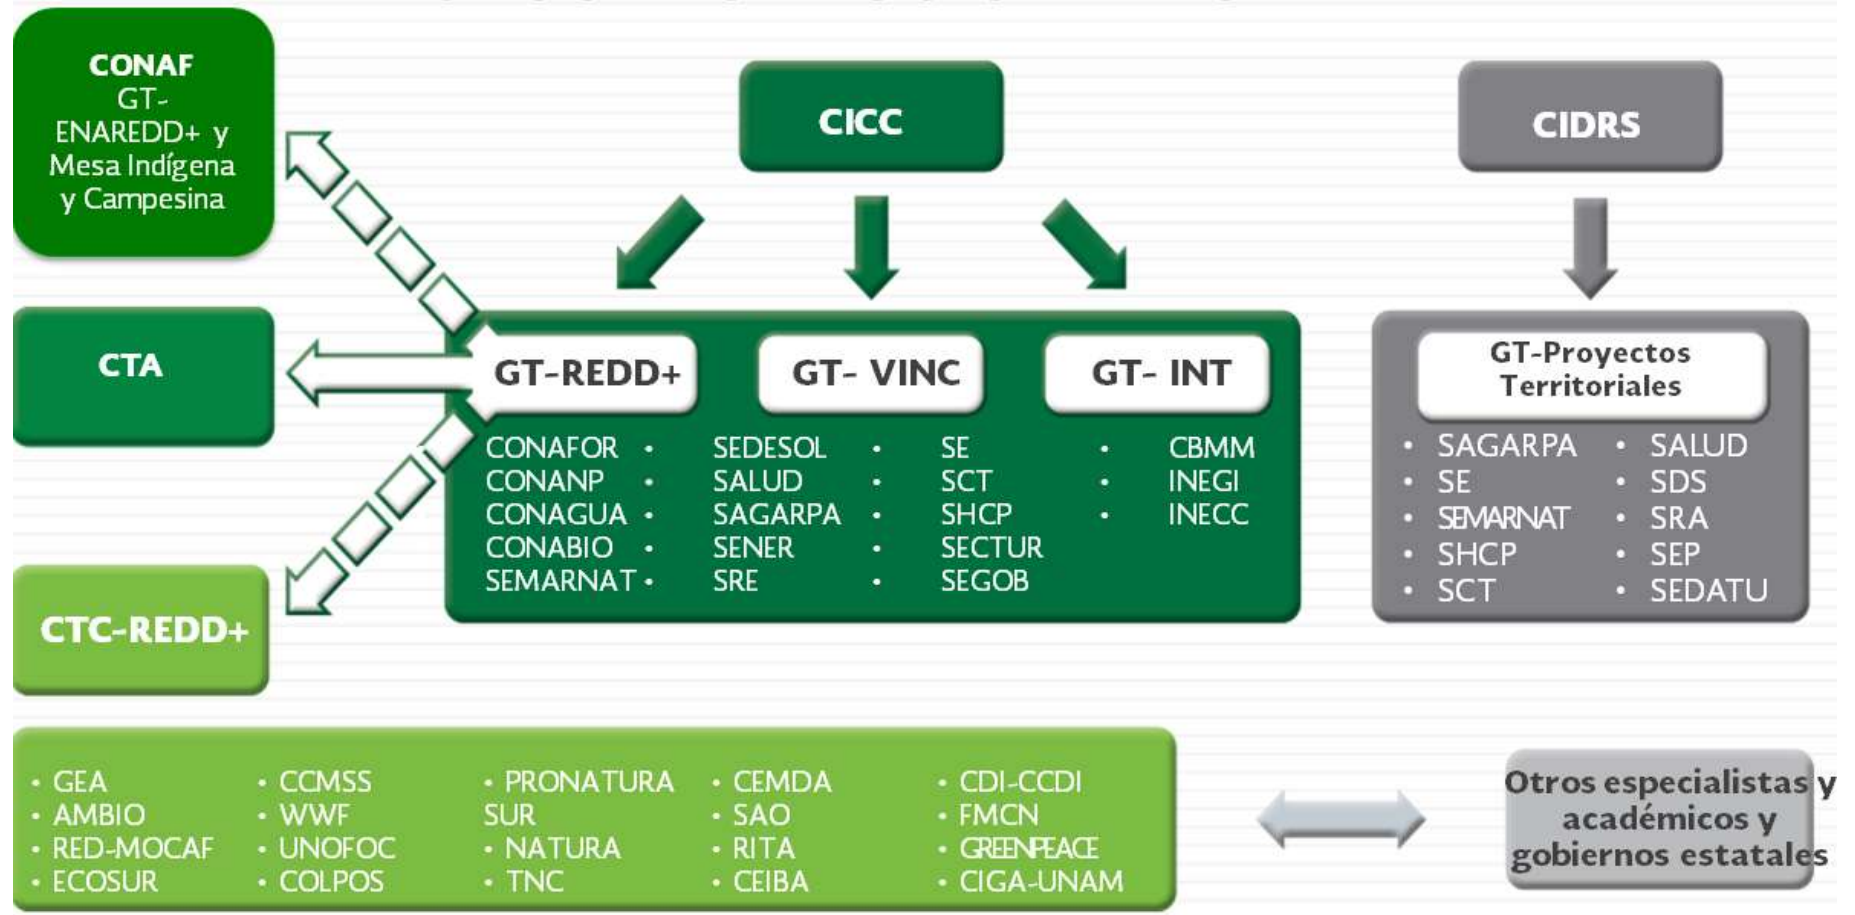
CONAF GT-ENAREDD+ y Mesa Indígena y Campesina

CICC

CIDRS

CTA

GT-REDD+

GT- VINC

GT- INT

GT-Proyectos Territoriales

CONAFOR •
CONANP •
CONAGUA •
CONABIO •
SEMARNAT •

SEDESOL •
SALUD •
SAGARPA •
SENER •
SRE •

SE •
SCT •
SHCP •
SECTUR
SEGOB

CBMM
INEGI
INECC

• SAGARPA • SALUD
• SE • SDS
• SEMARNAT • SRA
• SHCP • SEP
• SCT • SEDATU

CTC-REDD+

• GEA
• AMBIO
• RED-MOCAF
• ECOSUR

• CCMSS
• WWF
• UNOFOC
• COLPOS

• PRONATURA SUR
• NATURA
• TNC

• CEMDA
• SAO
• RITA
• CEIBA

• CDI-CCDI
• FMCN
• GREENPEACE
• CIGA-UNAM

Otros especialistas y académicos y gobiernos estatales